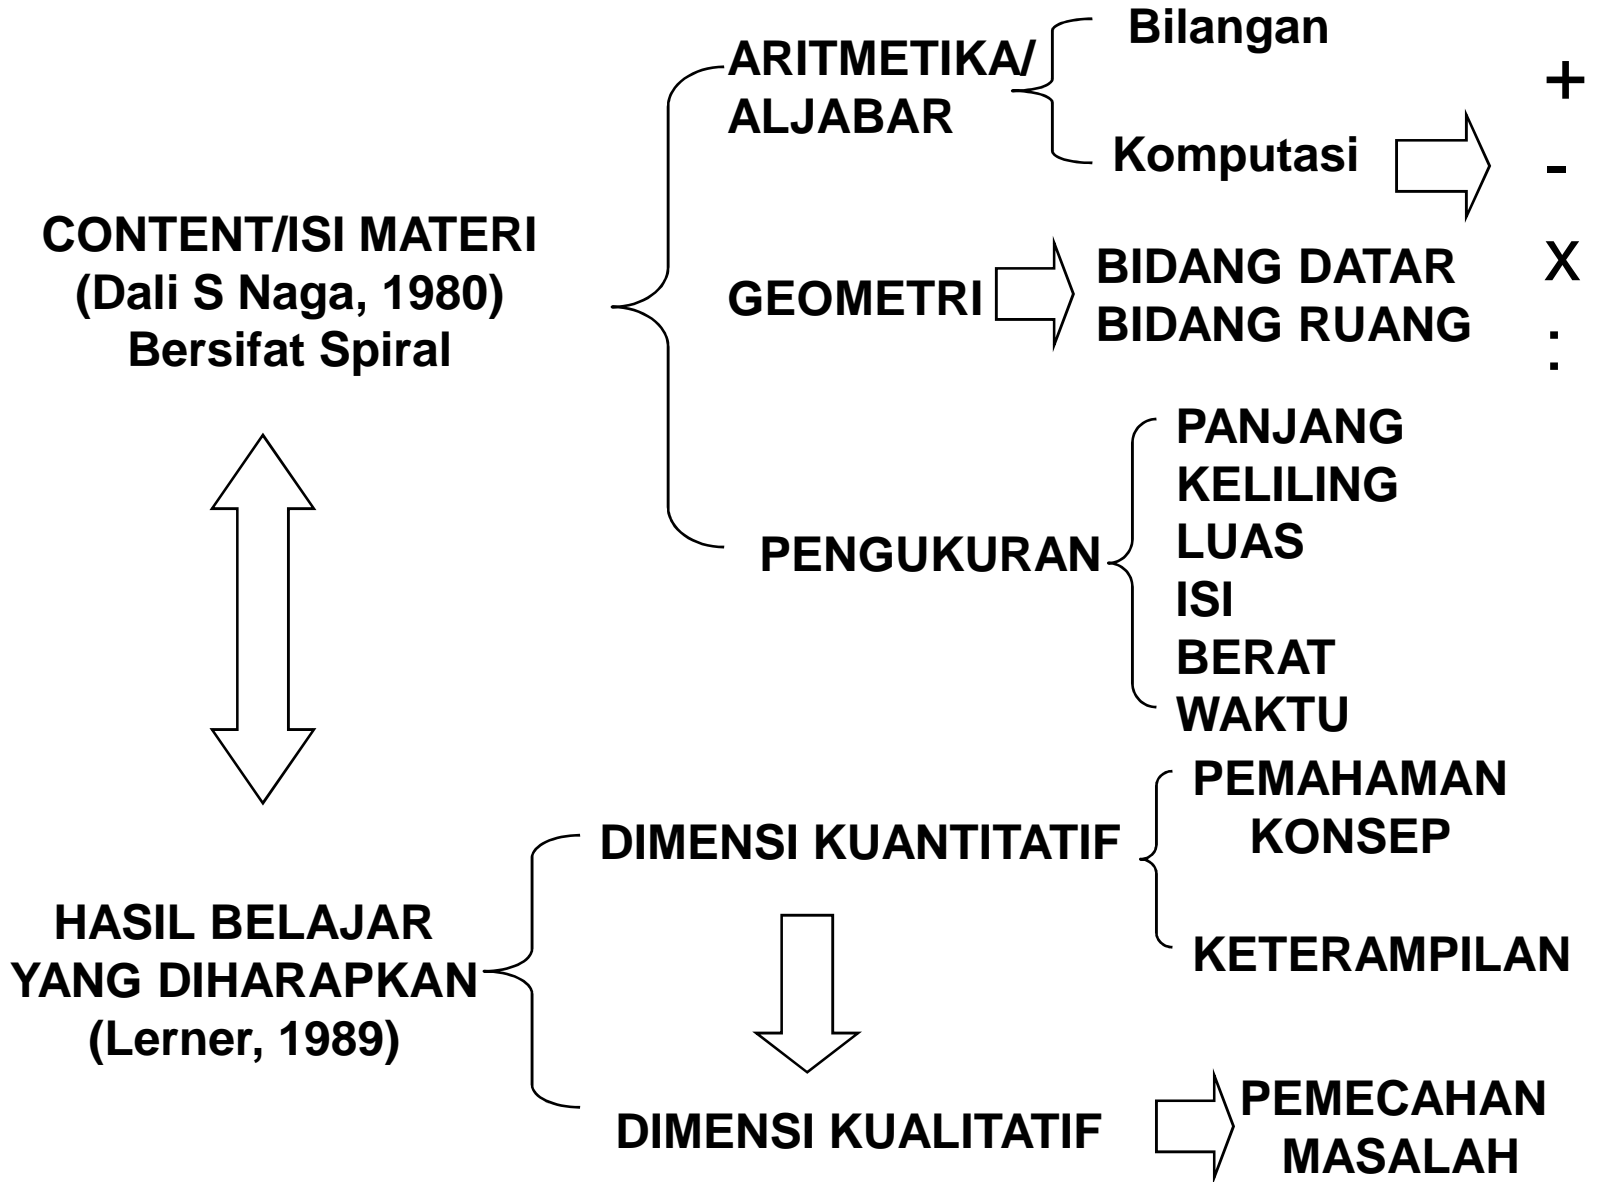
CONTENT/ISI MATERI
(Dali S Naga, 1980)
Bersifat Spiral

ARITMETIKA/
ALJABAR

Bilangan

Komputasi

+
-
X
:

GEOMETRI

BIDANG DATAR
BIDANG RUANG

PENGUKURAN

PANJANG
KELILING
LUAS
ISI
BERAT
WAKTU

HASIL BELAJAR
YANG DIHARAPKAN
(Lerner, 1989)

DIMENSI KUANTITATIF

PEMAHAMAN
KONSEP

KETERAMPILAN

DIMENSI KUALITATIF

PEMECAHAN
MASALAH